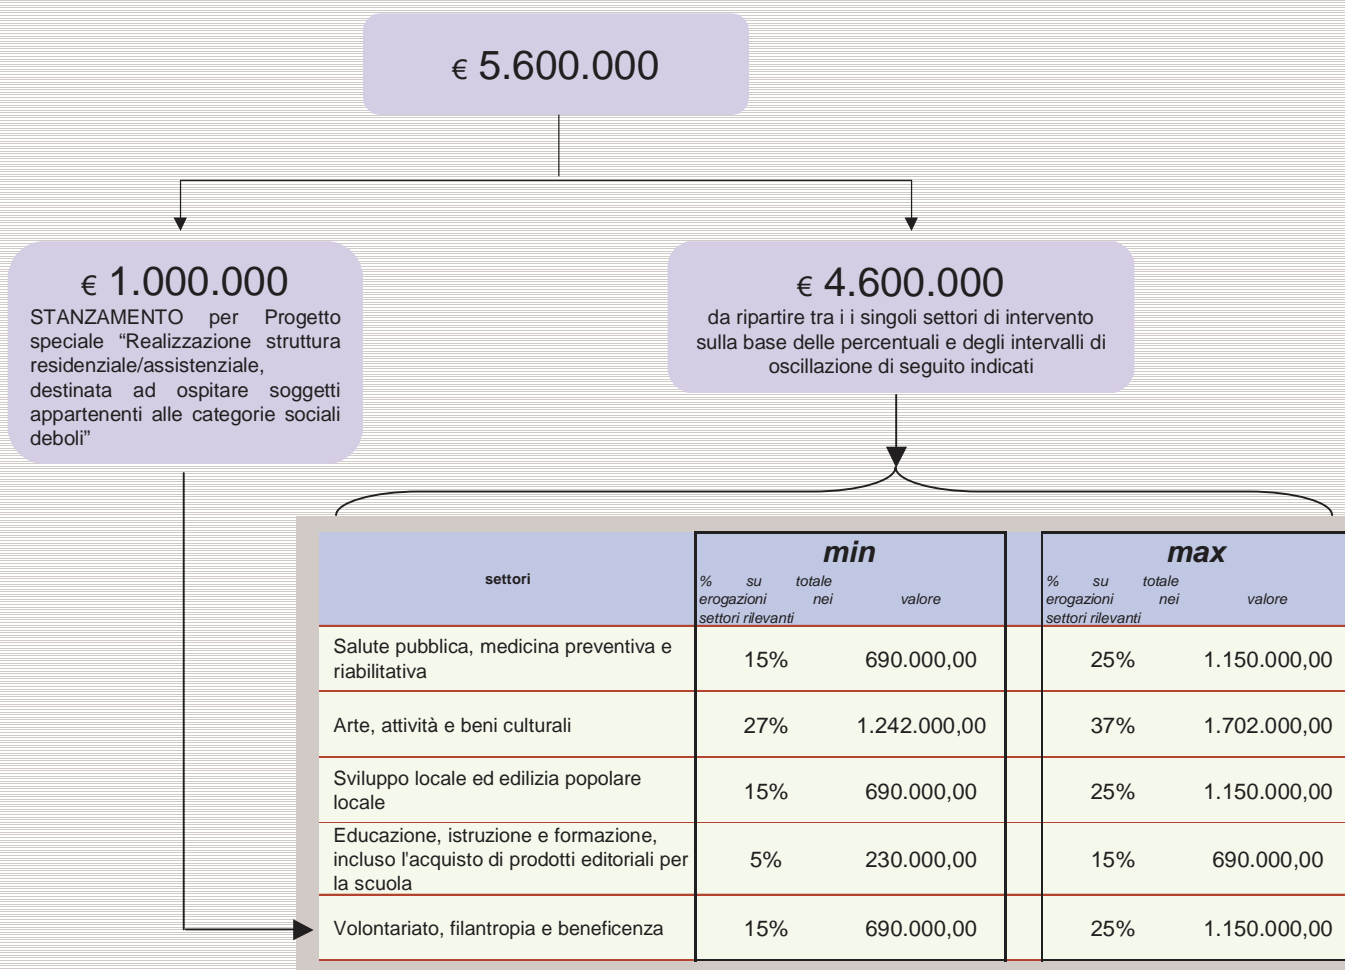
€ 5.600.000

€ 1.000.000
STANZAMENTO per Progetto speciale "Realizzazione struttura residenziale/assistenziale, destinata ad ospitare soggetti appartenenti alle categorie sociali deboli"

€ 4.600.000
da ripartire tra i i singoli settori di intervento sulla base delle percentuali e degli intervalli di oscillazione di seguito indicati

| settori | min % su totale erogazioni nei settori rilevanti | min valore | max % su totale erogazioni nei settori rilevanti | max valore |
|---|---|---|---|---|
| Salute pubblica, medicina preventiva e riabilitativa | 15% | 690.000,00 | 25% | 1.150.000,00 |
| Arte, attività e beni culturali | 27% | 1.242.000,00 | 37% | 1.702.000,00 |
| Sviluppo locale ed edilizia popolare locale | 15% | 690.000,00 | 25% | 1.150.000,00 |
| Educazione, istruzione e formazione, incluso l'acquisto di prodotti editoriali per la scuola | 5% | 230.000,00 | 15% | 690.000,00 |
| Volontariato, filantropia e beneficenza | 15% | 690.000,00 | 25% | 1.150.000,00 |